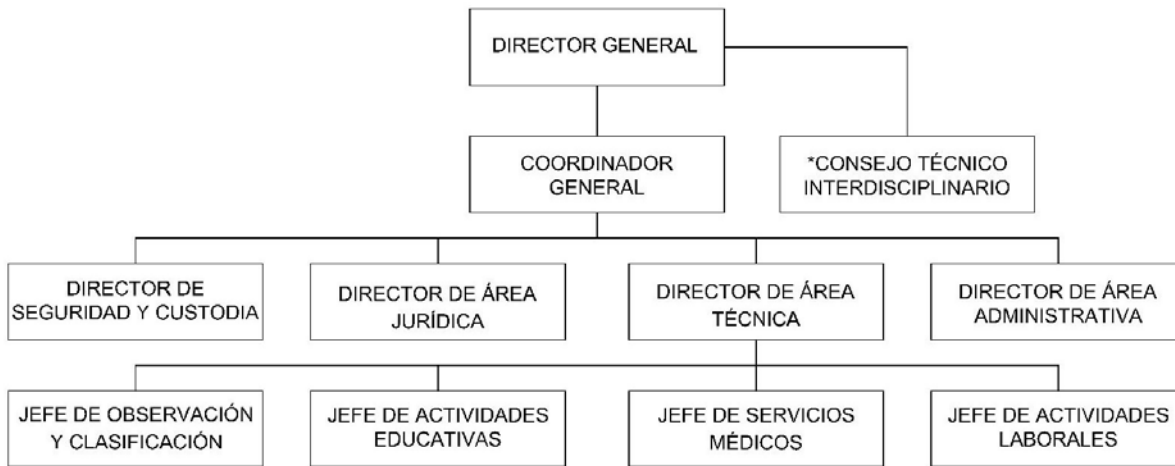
DIRECTOR GENERAL

COORDINADOR GENERAL

*CONSEJO TÉCNICO INTERDISCIPLINARIO

DIRECTOR DE SEGURIDAD Y CUSTODIA

DIRECTOR DE ÁREA JURÍDICA

DIRECTOR DE ÁREA TÉCNICA

DIRECTOR DE ÁREA ADMINISTRATIVA

JEFE DE OBSERVACIÓN Y CLASIFICACIÓN

JEFE DE ACTIVIDADES EDUCATIVAS

JEFE DE SERVICIOS MÉDICOS

JEFE DE ACTIVIDADES LABORALES